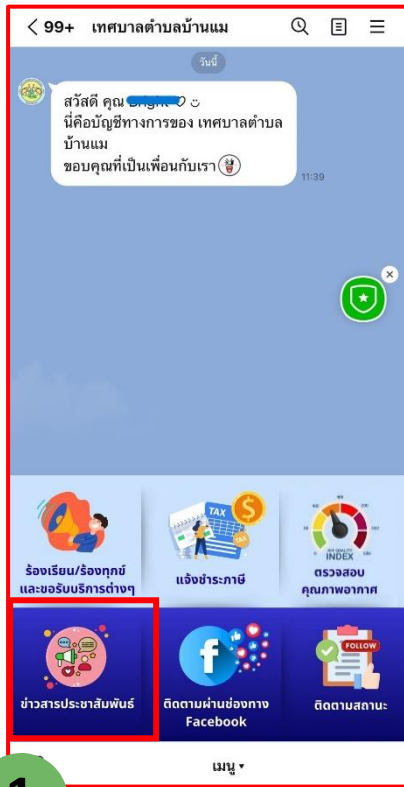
< 99+ เทศบาลตำบลบ้านแม

วันนี้

สวัสดี คุณ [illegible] ◡̈
นี่คือบัญชีทางการของ เทศบาลตำบลบ้านแม
ขอบคุณที่เป็นเพื่อนกับเรา

11:39

TAX

TAX

AIR QUALITY INDEX

ร้องเรียน/ร้องทุกข์และขอรับบริการต่างๆ

แจ้งชำระภาษี

ตรวจสอบคุณภาพอากาศ

FOLLOW

ข่าวสารประชาสัมพันธ์

ติดตามผ่านช่องทาง Facebook

ติดตามสถานะ

เมนู ▾

1